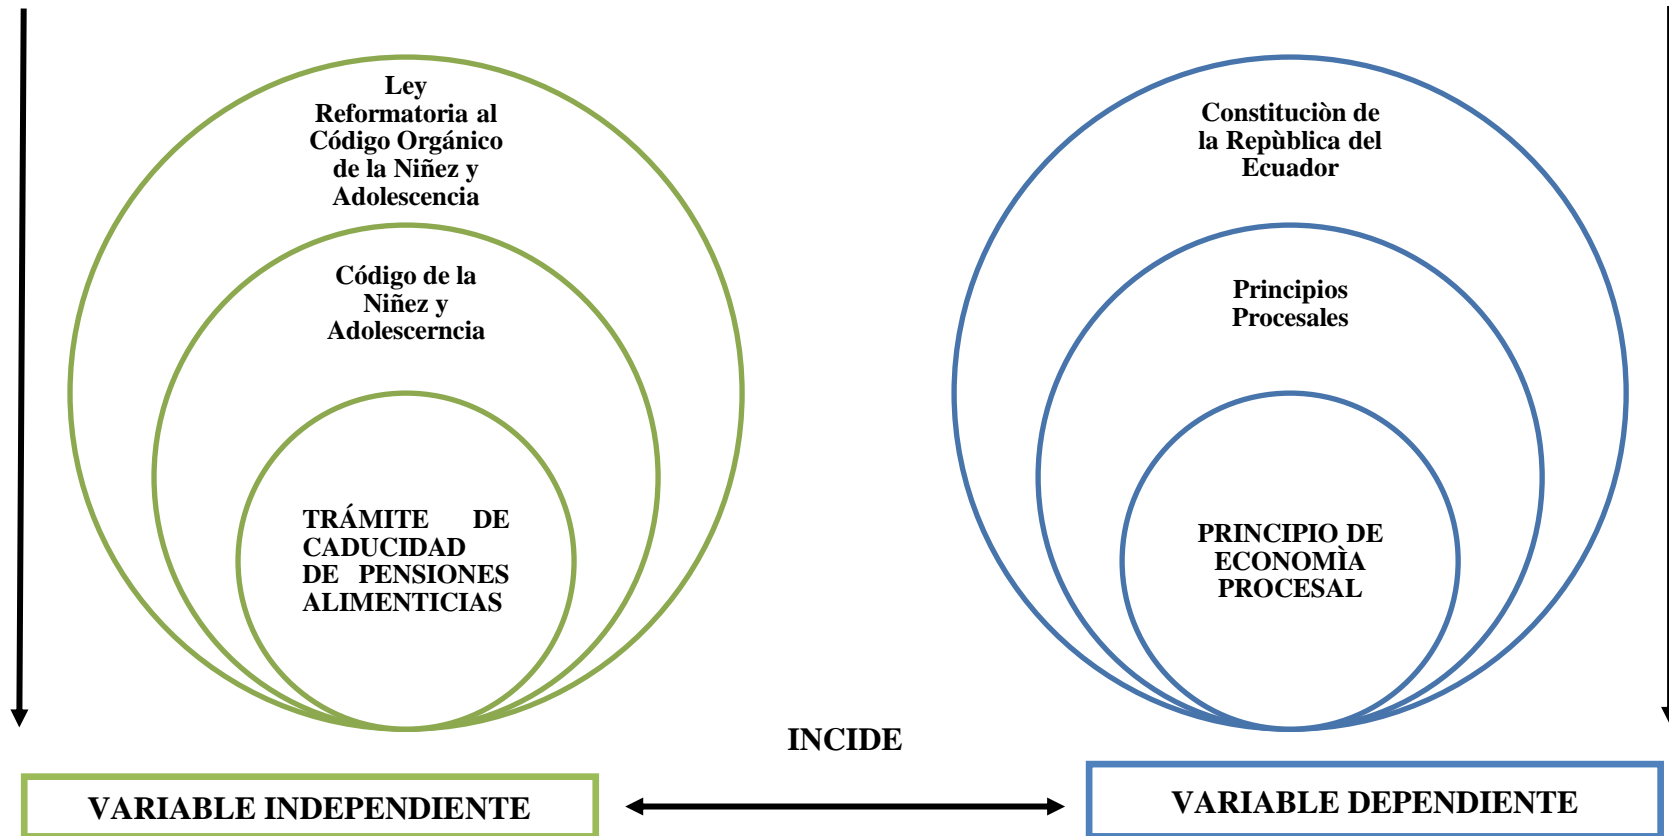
Ley Reformatoria al Código Orgánico de la Niñez y Adolescencia

Código de la Niñez y Adolescerncia

TRÁMITE DE CADUCIDAD DE PENSIONES ALIMENTICIAS

Constituciòn de la Repùblica del Ecuador

Principios Procesales

PRINCIPIO DE ECONOMÌA PROCESAL

INCIDE

VARIABLE INDEPENDIENTE

VARIABLE DEPENDIENTE